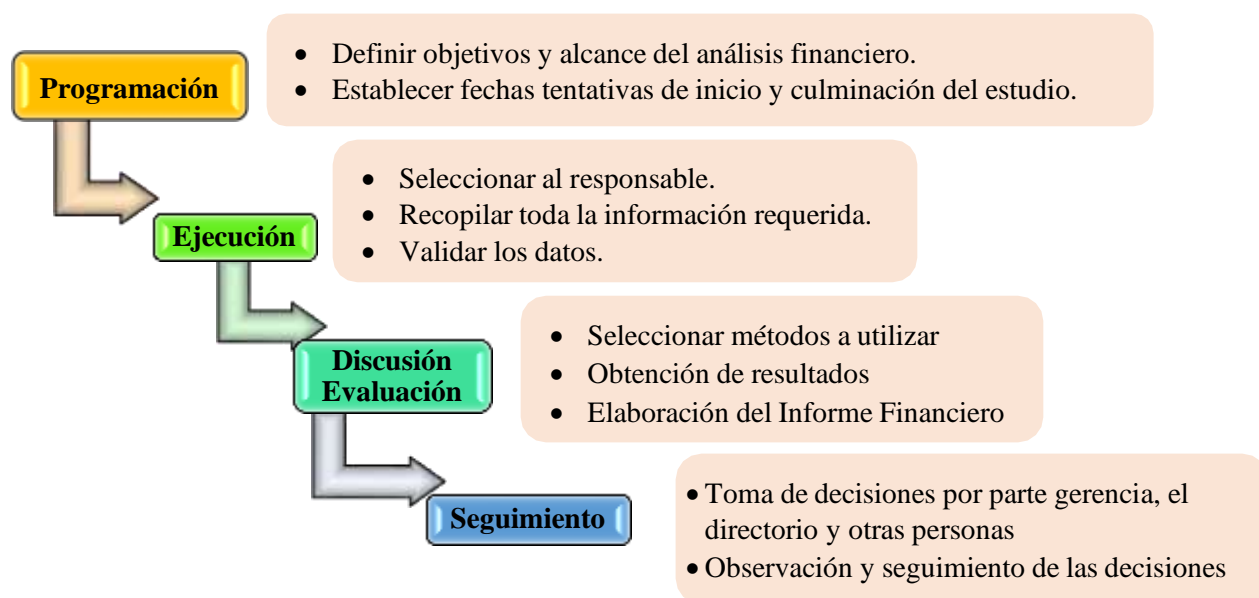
Programación

- Definir objetivos y alcance del análisis financiero.
- Establecer fechas tentativas de inicio y culminación del estudio.

Ejecución

- Seleccionar al responsable.
- Recopilar toda la información requerida.
- Validar los datos.

Discusión Evaluación

- Seleccionar métodos a utilizar
- Obtención de resultados
- Elaboración del Informe Financiero

Seguimiento

- Toma de decisiones por parte gerencia, el directorio y otras personas
- Observación y seguimiento de las decisiones